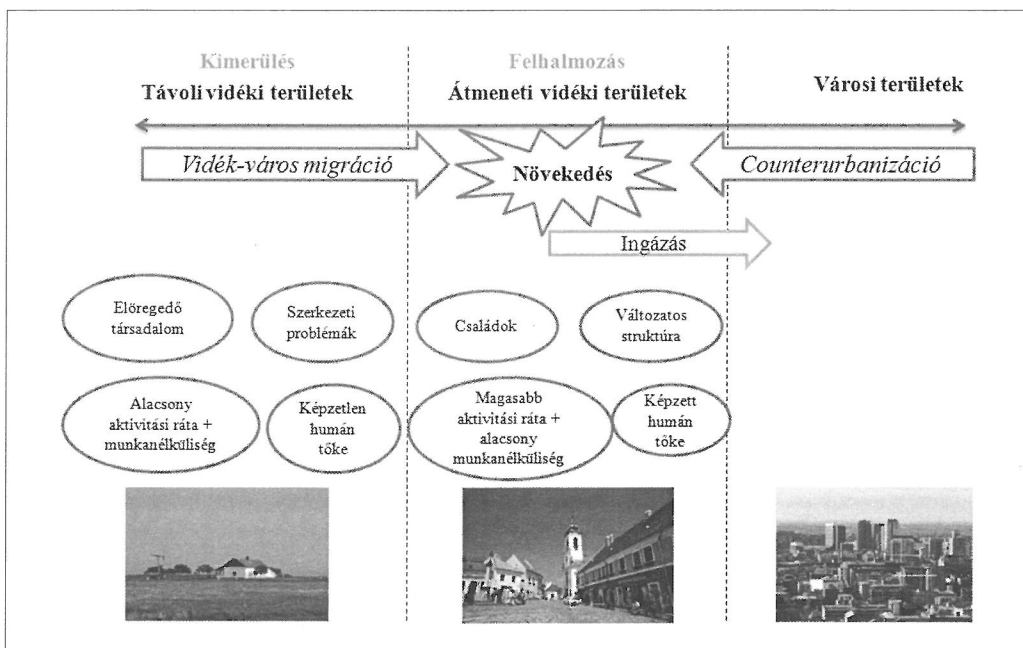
Kimerülés
Távoli vidéki területek

Felhalmozás
Átmeneti vidéki területek

Városi területek

Vidék-város migráció

Növekedés

Counterurbanizáció

Ingázás

Elöregedő társadalom

Szerkezeti problémák

Családok

Változatos struktúra

Alacsony aktivitási ráta + munkanélküliség

Képzetlen humán tőke

Magasabb aktivitási ráta + alacsony munkanélküliség

Képzett humán tőke